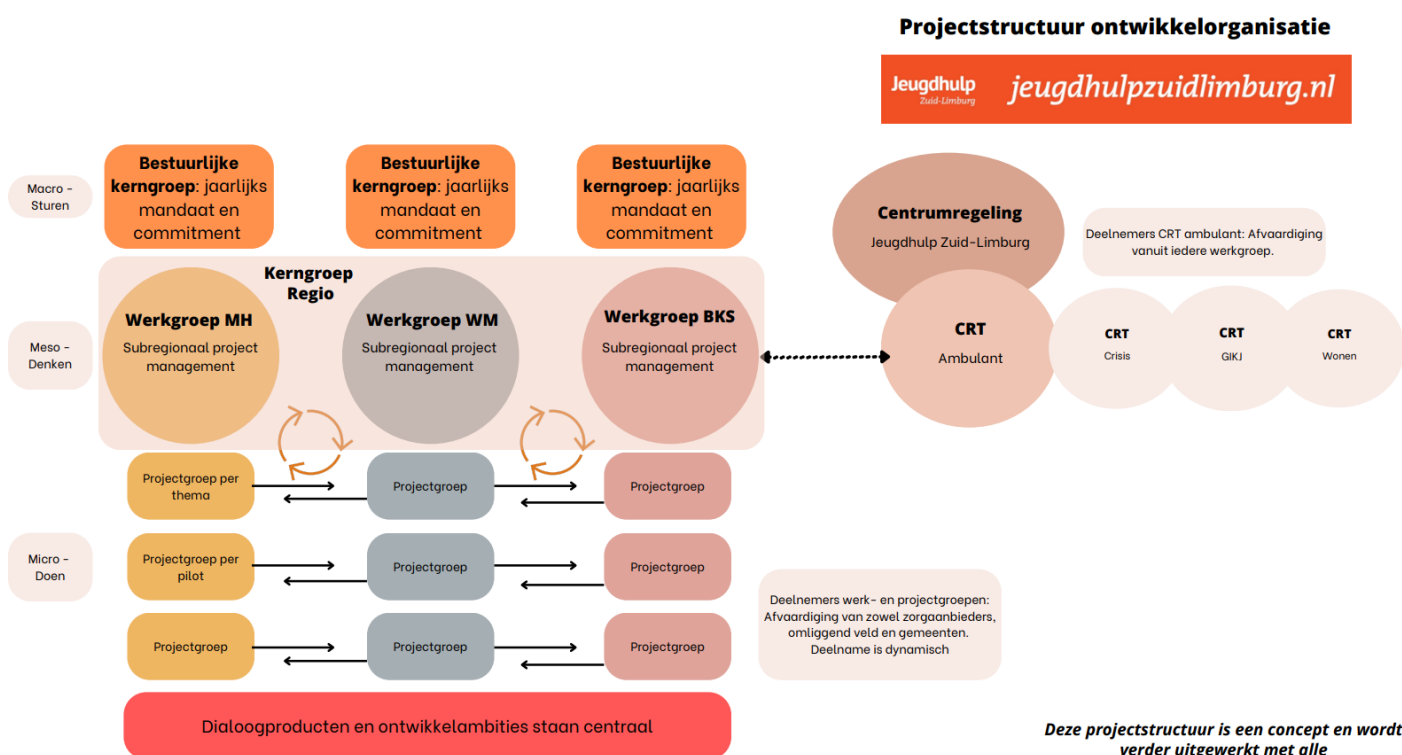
Projectstructuur ontwikkelorganisatie

Jeugdhulp Zuid-Limburg jeugdhulpzuidlimburg.nl

Macro - Sturen

**Bestuurlijke kerngroep**: jaarlijks mandaat en commitment

**Bestuurlijke kerngroep**: jaarlijks mandaat en commitment

**Bestuurlijke kerngroep**: jaarlijks mandaat en commitment

Centrumregeling
Jeugdhulp Zuid-Limburg

Deelnemers CRT ambulant: Afvaardiging vanuit iedere werkgroep.

Kerngroep Regio

Meso - Denken

Werkgroep MH
Subregionaal project management

Werkgroep WM
Subregionaal project management

Werkgroep BKS
Subregionaal project management

CRT
Ambulant

CRT
Crisis

CRT
GIKJ

CRT
Wonen

Projectgroep per thema

Projectgroep

Projectgroep

Micro - Doen

Projectgroep per pilot

Projectgroep

Projectgroep

Deelnemers werk- en projectgroepen: Afvaardiging van zowel zorgaanbieders, omliggend veld en gemeenten. Deelname is dynamisch

Projectgroep

Projectgroep

Projectgroep

Dialoogproducten en ontwikkelambities staan centraal

Deze projectstructuur is een concept en wordt verder uitgewerkt met alle